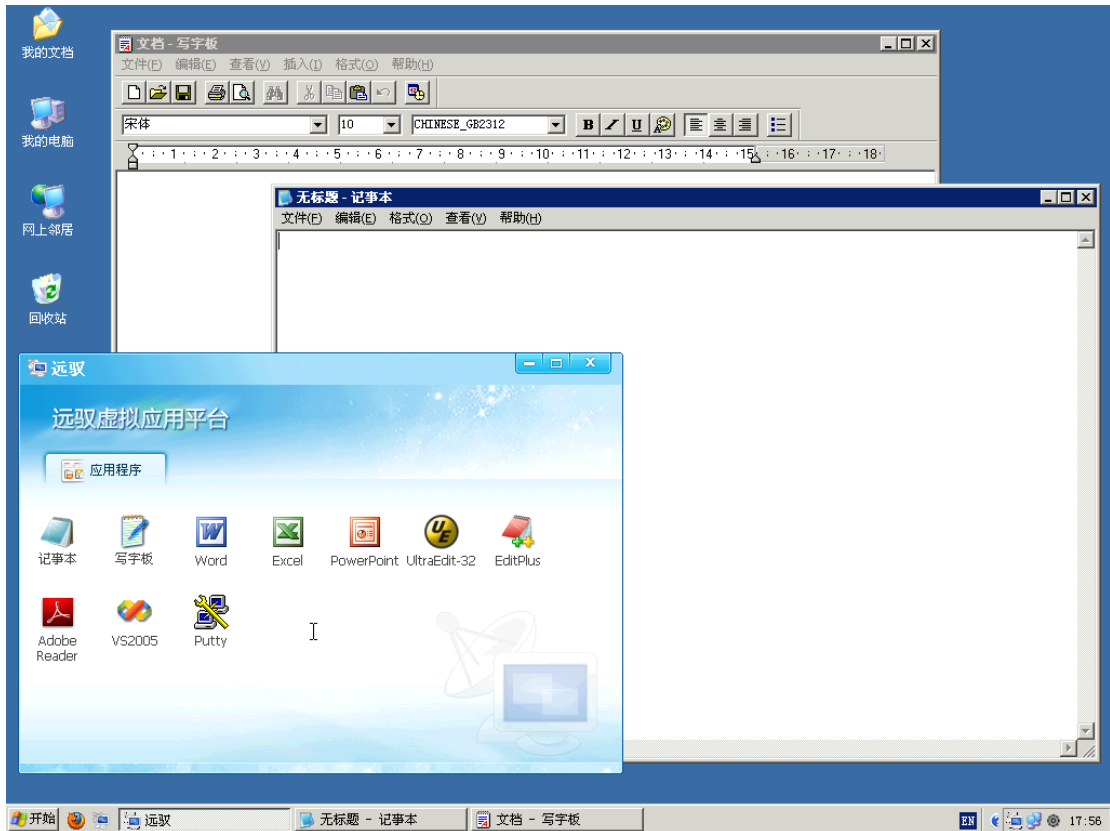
我的文档

我的电脑

网上邻居

回收站

文档 - 写字板

文件(F) 编辑(E) 查看(V) 插入(I) 格式(O) 帮助(H)

宋体 10 CHINESE_GB2312

B I U

1 2 3 4 5 6 7 8 9 10 11 12 13 14 15 16 17 18

无标题 - 记事本

文件(F) 编辑(E) 格式(O) 查看(V) 帮助(H)

远驭

远驭虚拟应用平台

应用程序

记事本 写字板 Word Excel PowerPoint UltraEdit-32 EditPlus

Adobe Reader VS2005 Putty

开始 远驭 无标题 - 记事本 文档 - 写字板 EN 17:56